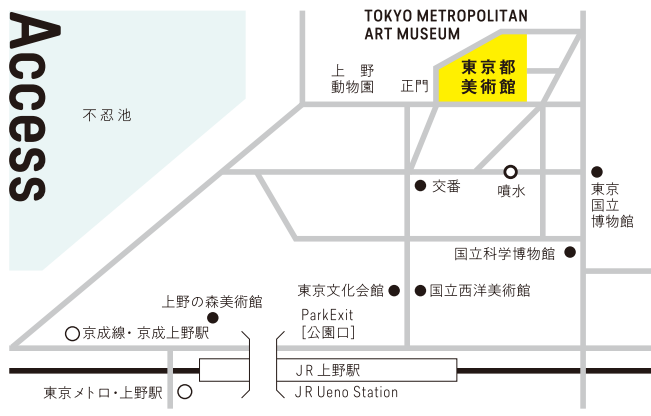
Access

TOKYO METROPOLITAN ART MUSEUM

東京都
美術館

上野
動物園

正門

不忍池

交番

噴水

東京
国立
博物館

国立科学博物館

東京文化会館

国立西洋美術館

上野の森美術館

ParkExit
[公園口]

京成線・京成上野駅

JR上野駅
JR Ueno Station

東京メトロ・上野駅